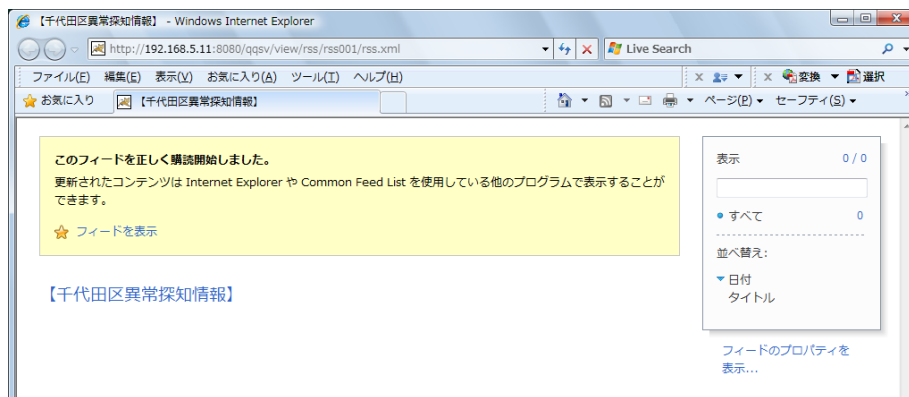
【千代田区異常探知情報】 - Windows Internet Explorer

http://192.168.5.11:8080/qqsv/view/rss/rss001/rss.xml

Live Search

ファイル(F) 編集(E) 表示(V) お気に入り(A) ツール(T) ヘルプ(H)

変換 選択

お気に入り 【千代田区異常探知情報】

ページ(P) セーフティ(S)

このフィードを正しく購読開始しました。

更新されたコンテンツは Internet Explorer や Common Feed List を使用している他のプログラムで表示することができます。

フィードを表示

【千代田区異常探知情報】

表示 0 / 0

すべて 0

並べ替え:

日付

タイトル

フィードのプロパティを表示...